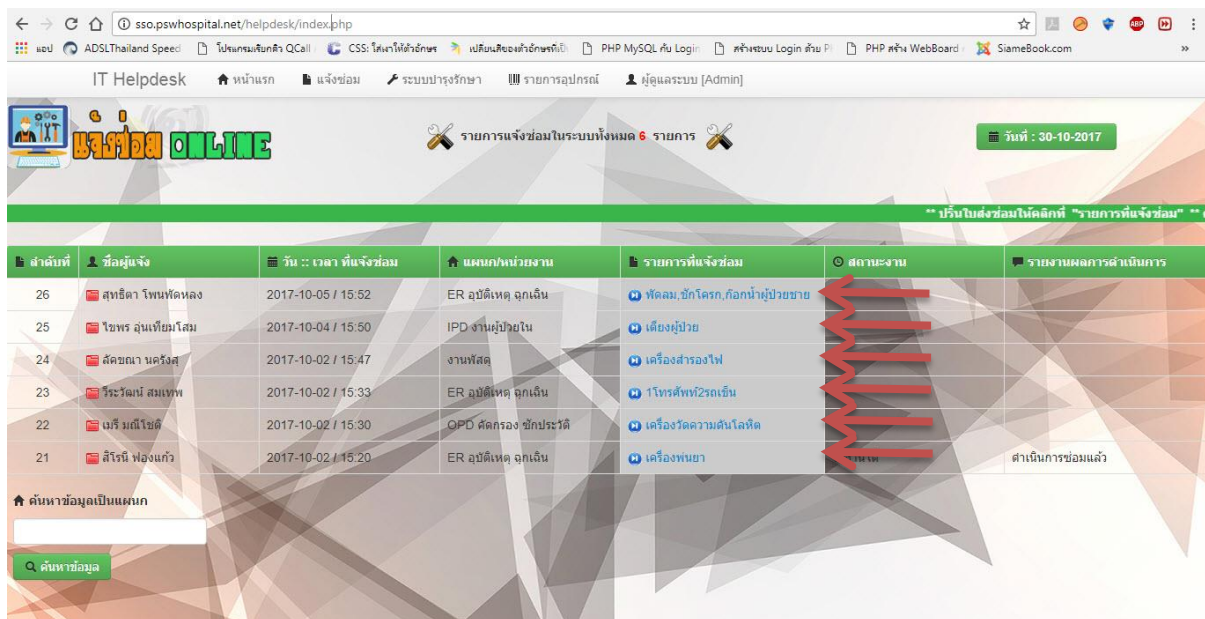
sso.pswhospital.net/helpdesk/index.php

แอป ADSLThailand Speed โปรแกรมเรียกคิว QCall CSS: ใส่เงาให้ตัวอักษร เปลี่ยนเสียงตัวอักษรที่เป็ PHP MySQL กับ Login สร้างระบบ Login ด้วย P PHP สร้าง WebBoard SiameBook.com »

IT Helpdesk หน้าแรก แจ้งซ่อม ระบบบำรุงรักษา รายการอุปกรณ์ ผู้ดูแลระบบ [Admin]

แจ้งซ่อม ONLINE

รายการแจ้งซ่อมในระบบทั้งหมด 6 รายการ

วันที่ : 30-10-2017

** ปริ้นใบส่งซ่อมให้คลิกที่ "รายการที่แจ้งซ่อม" **

| ลำดับที่ | ชื่อผู้แจ้ง | วัน :: เวลา ที่แจ้งซ่อม | แผนก/หน่วยงาน | รายการที่แจ้งซ่อม | สถานะงาน | รายงานผลการดำเนินการ |
|---|---|---|---|---|---|---|
| 26 | สุทธิดา โพนพัดหลง | 2017-10-05 / 15:52 | ER อุบัติเหตุ ฉุกเฉิน | พัดลม,ชักโครก,ก๊อกน้ำผู้ป่วยชาย | | |
| 25 | ไชพร อุนเทียมโสม | 2017-10-04 / 15:50 | IPD งานผู้ป่วยใน | เตียงผู้ป่วย | | |
| 24 | ลัดขณา นครังสุ | 2017-10-02 / 15:47 | งานพัสดุ | เครื่องสำรองไฟ | | |
| 23 | วีระวัฒน์ สมเทพ | 2017-10-02 / 15:33 | ER อุบัติเหตุ ฉุกเฉิน | 1โทรศัพท์2รถเข็น | | |
| 22 | เมรี มณีโชติ | 2017-10-02 / 15:30 | OPD คัดกรอง ซักประวัติ | เครื่องวัดความดันโลหิต | | |
| 21 | สิโรนี ฟองแก้ว | 2017-10-02 / 15:20 | ER อุบัติเหตุ ฉุกเฉิน | เครื่องพ่นยา | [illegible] | ดำเนินการซ่อมแล้ว |

ค้นหาข้อมูลเป็นแผนก

ค้นหาข้อมูล